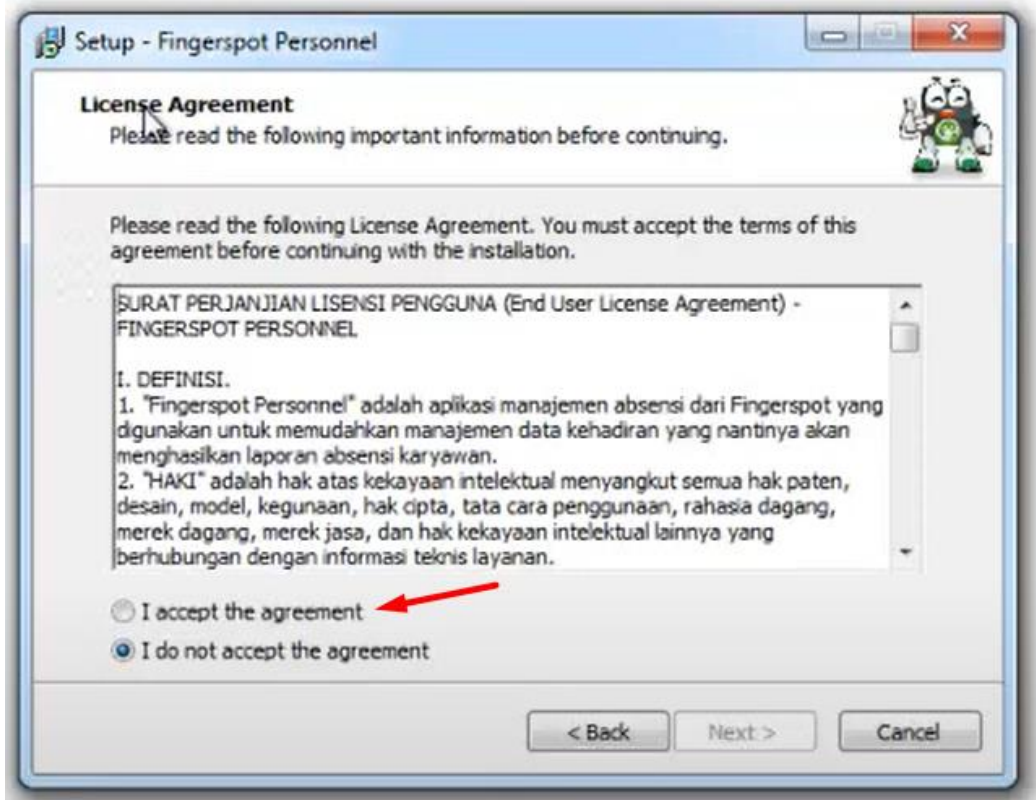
Setup - Fingerspot Personnel

License Agreement
Please read the following important information before continuing.

Please read the following License Agreement. You must accept the terms of this agreement before continuing with the installation.

SURAT PERJANJIAN LISENSI PENGGUNA (End User License Agreement) - FINGERSPOT PERSONNEL

I. DEFINISI.
1. "Fingerspot Personnel" adalah aplikasi manajemen absensi dari Fingerspot yang digunakan untuk memudahkan manajemen data kehadiran yang nantinya akan menghasilkan laporan absensi karyawan.
2. "HAKI" adalah hak atas kekayaan intelektual menyangkut semua hak paten, desain, model, kegunaan, hak cipta, tata cara penggunaan, rahasia dagang, merek dagang, merek jasa, dan hak kekayaan intelektual lainnya yang berhubungan dengan informasi teknis layanan.

I accept the agreement
I do not accept the agreement

< Back
Next >
Cancel